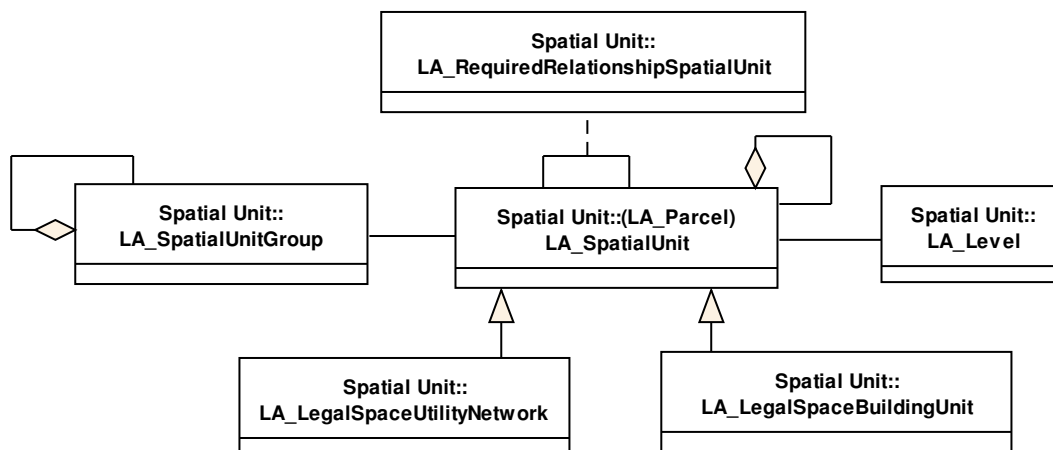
Spatial Unit::
LA_RequiredRelationshipSpatialUnit

Spatial Unit::
LA_SpatialUnitGroup

Spatial Unit::(LA_Parcel)
LA_SpatialUnit

Spatial Unit::
LA_Level

Spatial Unit::
LA_LegalSpaceUtilityNetwork

Spatial Unit::
LA_LegalSpaceBuildingUnit